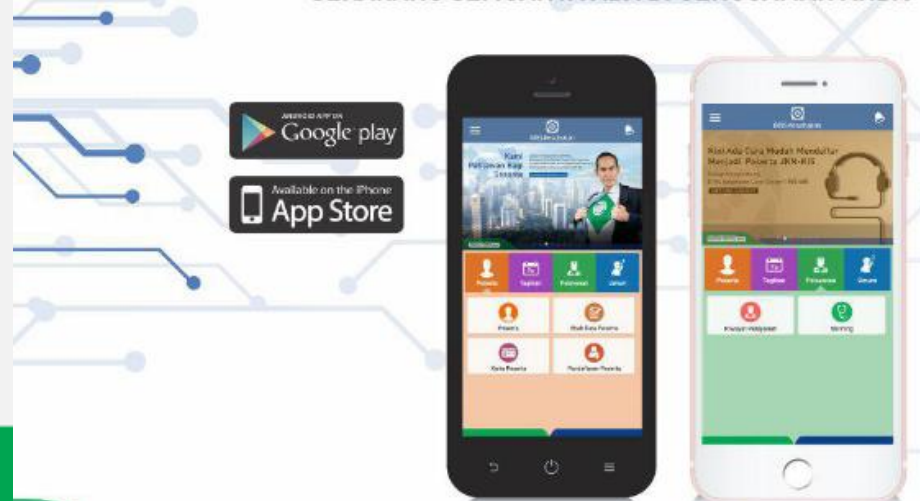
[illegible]

ANDROID APP ON
Google play

Available on the iPhone
App Store

BPJS Kesehatan

Kami
Pelayanan Kap
Sesama

Peserta
Tagihan
Pelayanan
Umum

Peserta
Status Peserta
Kartu Peserta
Pendaftaran Peserta

BPJS Kesehatan

Kini Ada Cara Mudah Mendaftar Menjadi Peserta JKN-KIS

Peserta
Tagihan
Pelayanan
Umum

Riwayat Pelayanan
Skrining